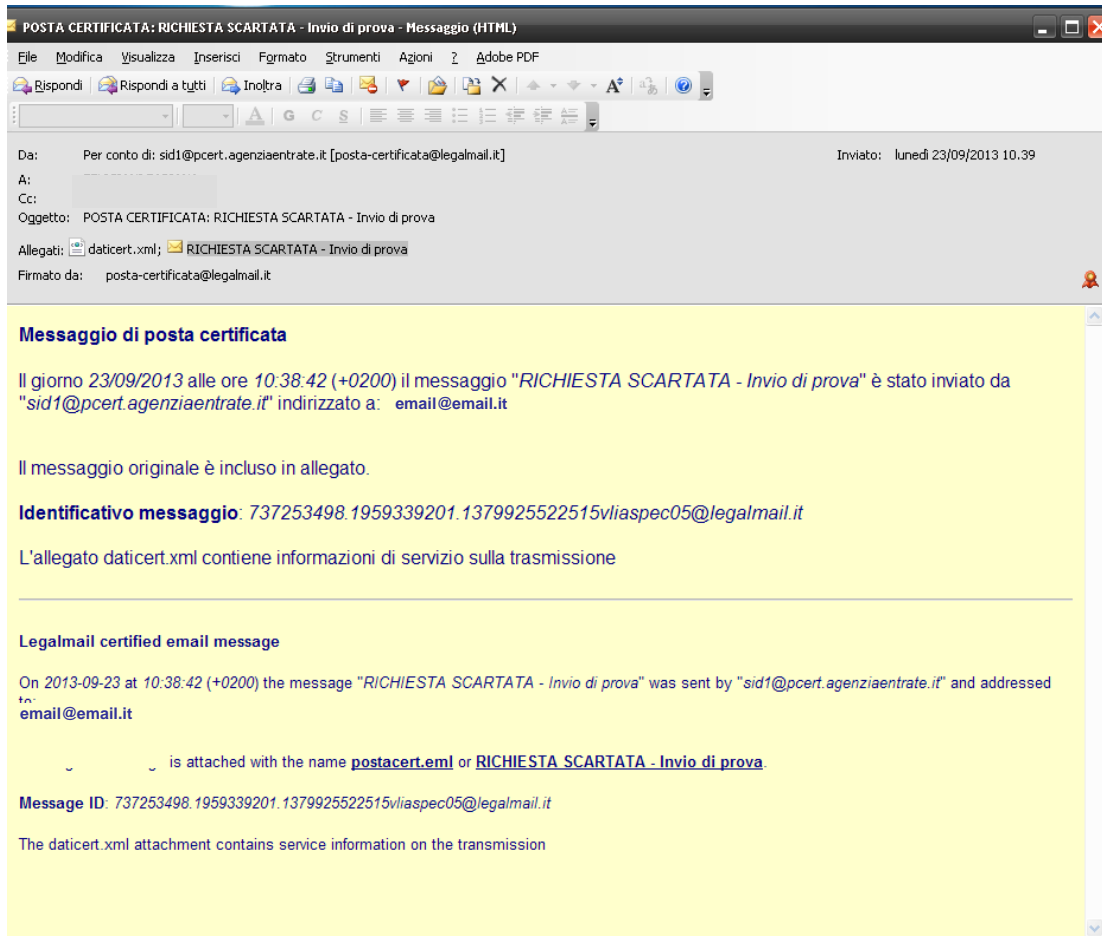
POSTA CERTIFICATA: RICHIESTA SCARTATA - Invio di prova - Messaggio (HTML)

File Modifica Visualizza Inserisci Formato Strumenti Azioni ? Adobe PDF

Rispondi Rispondi a tutti Inoltra

Da: Per conto di: sid1@pcert.agenziaentrate.it [posta-certificata@legalmail.it]
Inviato: lunedì 23/09/2013 10.39
A: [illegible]
Cc:
Oggetto: POSTA CERTIFICATA: RICHIESTA SCARTATA - Invio di prova
Allegati: daticert.xml; RICHIESTA SCARTATA - Invio di prova
Firmato da: posta-certificata@legalmail.it

**Messaggio di posta certificata**

Il giorno *23/09/2013* alle ore *10:38:42* (*+0200*) il messaggio "*RICHIESTA SCARTATA - Invio di prova*" è stato inviato da "*sid1@pcert.agenziaentrate.it*" indirizzato a: email@email.it

Il messaggio originale è incluso in allegato.

**Identificativo messaggio**: *737253498.1959339201.1379925522515vliaspec05@legalmail.it*

L'allegato daticert.xml contiene informazioni di servizio sulla trasmissione

**Legalmail certified email message**

On *2013-09-23* at *10:38:42* (*+0200*) the message "*RICHIESTA SCARTATA - Invio di prova*" was sent by "*sid1@pcert.agenziaentrate.it*" and addressed to:
email@email.it

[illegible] is attached with the name postacert.eml or RICHIESTA SCARTATA - Invio di prova.

**Message ID**: *737253498.1959339201.1379925522515vliaspec05@legalmail.it*

The daticert.xml attachment contains service information on the transmission